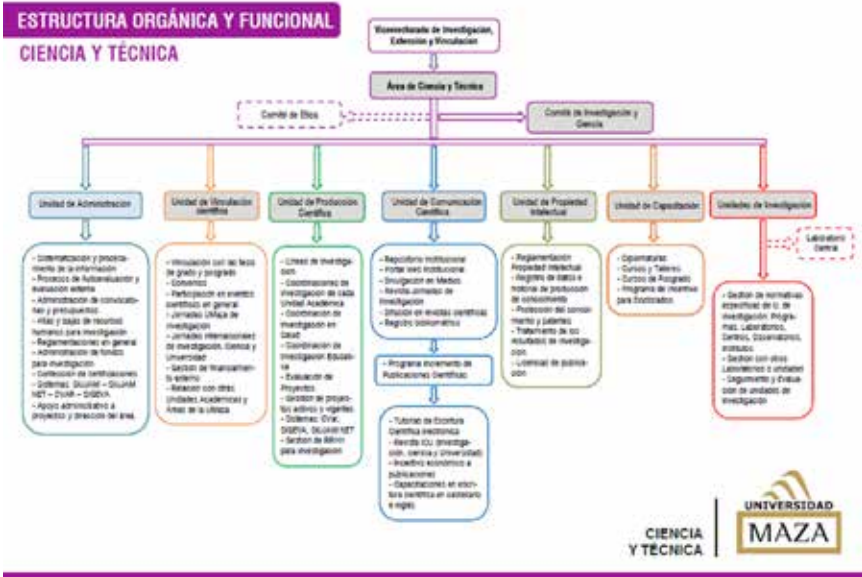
ESTRUCTURA ORGÁNICA Y FUNCIONAL
CIENCIA Y TÉCNICA

Vicerrectorado de Investigación, Extensión y Vinculación

Área de Ciencia y Técnica

Comité de Ética

Comité de Investigación y Ciencia

Unidad de Administración

Unidad de Vinculación Científica

Unidad de Producción Científica

Unidad de Comunicación Científica

Unidad de Propiedad Intelectual

Unidad de Capacitación

Unidades de Investigación

Laboratorio Central

- Sistematización y procesamiento de la información
- Procesos de Autoevaluación y evaluación externa
- Administración de convocatorias y presupuestos
- Altas y bajas de recursos humanos para investigación
- Reglamentaciones en general
- Administración de fondos para investigación
- Confección de certificaciones
- Sistemas: SIGUNF – SIGUNF NET – CVAR – SIGEVA
- Apoyo administrativo a proyectos y dirección del área.

- Vinculación con las tesis de grado y posgrado
- Convenios
- Participación en eventos científicos en general
- Jornadas UMaza de Investigación
- Jornadas Internacionales de Investigación, Ciencia y Universidad
- Gestión de financiamiento externo
- Relación con otras Unidades Académicas y Áreas de la UMaza

- Líneas de investigación
- Coordinaciones de investigación de cada Unidad Académica
- Coordinación de investigación en Salud
- Coordinación de Investigación Educativa
- Evaluación de Proyectos
- Gestión de proyectos activos y vigentes
- Sistemas: CVar, SIGEVA, SIGUNF NET
- Gestión de Bitrim para investigación

- Repositorio Institucional
- Portal Web Institucional
- Divulgación en Medios
- Revista Jornadas de Investigación
- Difusión en revistas científicas
- Registro bibliométrico

- Programa Incremento de Publicaciones Científicas

- Tutorías de Escritura Científica electrónica
- Revista ICU (Investigación, ciencia y Universidad)
- Incentivo económico a publicaciones
- Capacitaciones en escritura científica en castellano e inglés

- Reglamentación Propiedad Intelectual
- Registro de datos e historial de producción de conocimiento
- Protección del conocimiento y patentes
- Tratamiento de los resultados de investigación
- Licencias de publicación

- Capacitaciones
- Cursos y Talleres
- Cursos de Posgrado
- Programa de incentivo para Doctorados

- Gestión de normativas específicas de U. de Investigación: Programas, Laboratorios, Centros, Observatorios, Institutos
- Gestión con otros Laboratorios o unidades
- Seguimiento y Evaluación de unidades de investigación

CIENCIA Y TÉCNICA

UNIVERSIDAD MAZA